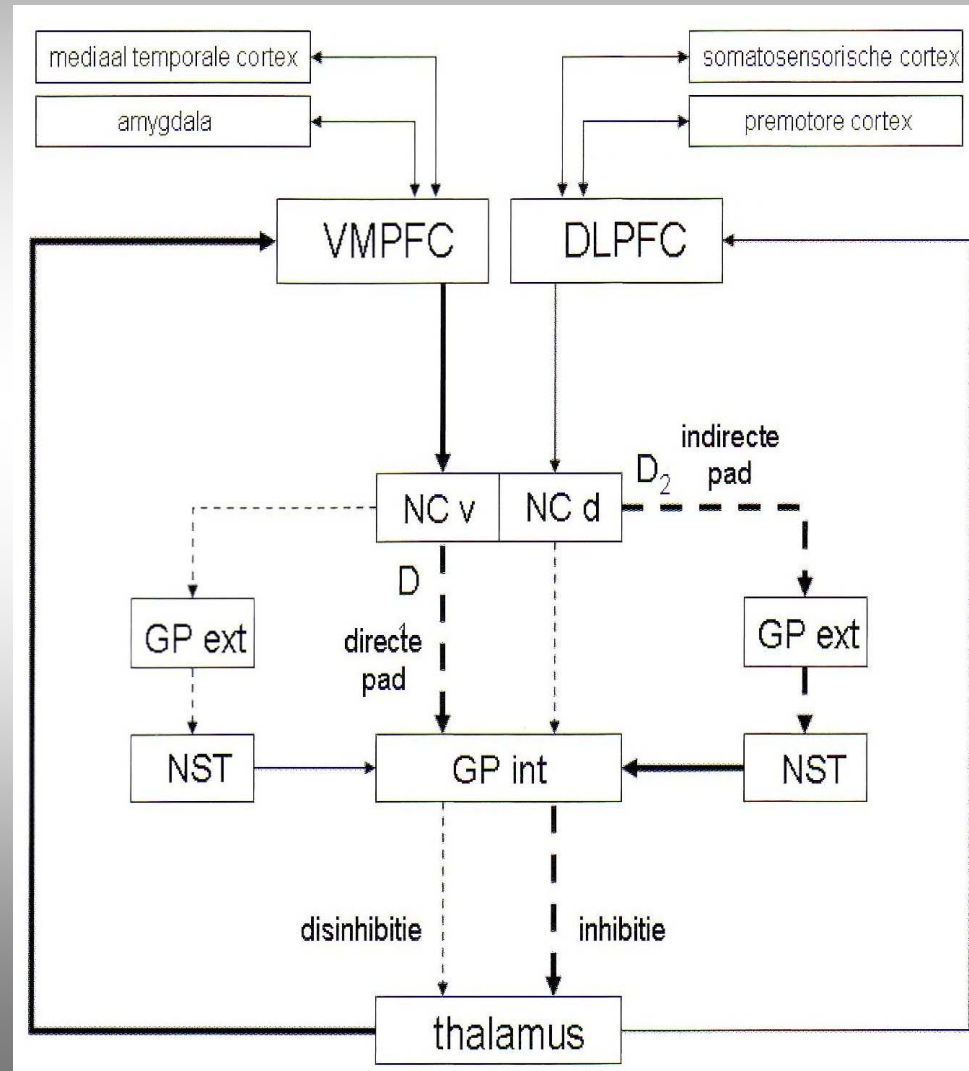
mediaal temporale cortex

amygdala

somatosensorische cortex

premotore cortex

VMPFC

DLPFC

NC v

NC d

$D_2$

indirecte pad

$D_1$

directe pad

GP ext

GP ext

NST

GP int

NST

disinhibitie

inhibitie

thalamus